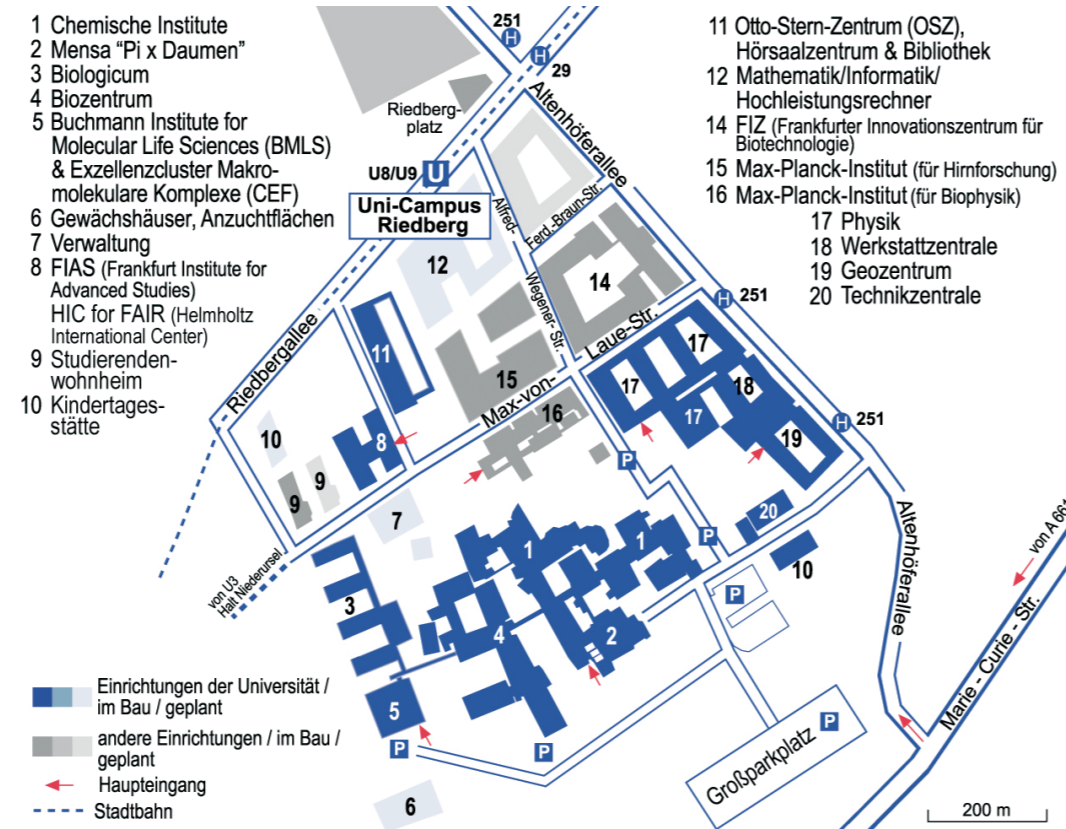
1 Chemische Institute
2 Mensa "Pi x Daumen"
3 Biologicum
4 Biozentrum
5 Buchmann Institute for Molecular Life Sciences (BMLS) & Exzellenzcluster Makromolekulare Komplexe (CEF)
6 Gewächshäuser, Anzuchtflächen
7 Verwaltung
8 FIAS (Frankfurt Institute for Advanced Studies) HIC for FAIR (Helmholtz International Center)
9 Studierendenwohnheim
10 Kindertagesstätte

11 Otto-Stern-Zentrum (OSZ), Hörsaalzentrum & Bibliothek
12 Mathematik/Informatik/ Hochleistungsrechner
14 FIZ (Frankfurter Innovationszentrum für Biotechnologie)
15 Max-Planck-Institut (für Hirnforschung)
16 Max-Planck-Institut (für Biophysik)
17 Physik
18 Werkstattzentrale
19 Geozentrum
20 Technikzentrale

251
H
H
29
Riedbergplatz
U8/U9
U
Uni-Campus Riedberg
Altenhöferallee
Alfred-Wegener-Str.
Ferd.-Braun-Str.
12
14
H
251
Riedbergallee
11
Laue-Str.
Max-von-
15
16
17
17
17
18
19
H
251
10
8
9
9
P
7
P
20
Altenhöferallee
von A 661
von U3 Halt Niederursel
3
1
1
4
2
10
P
Marie - Curie - Str.
5
P
P
P
Großparkplatz
6
Einrichtungen der Universität / im Bau / geplant
andere Einrichtungen / im Bau / geplant
Haupteingang
Stadtbahn
200 m